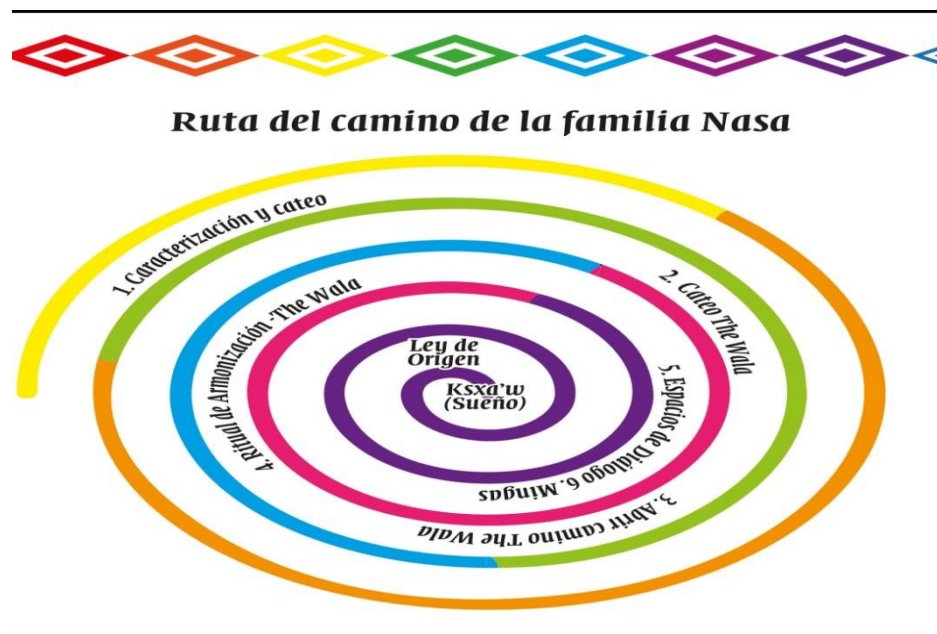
Ruta del camino de la familia Nasa

1. Caracterización y cateo

2. Cateo The Wala

3. Abrir camino The Wala

4. Ritual de Armonización -The Wala

5. Espacios de Diálogo 6. Mingas

Ley de Origen

Ksxa'w (Sueño)